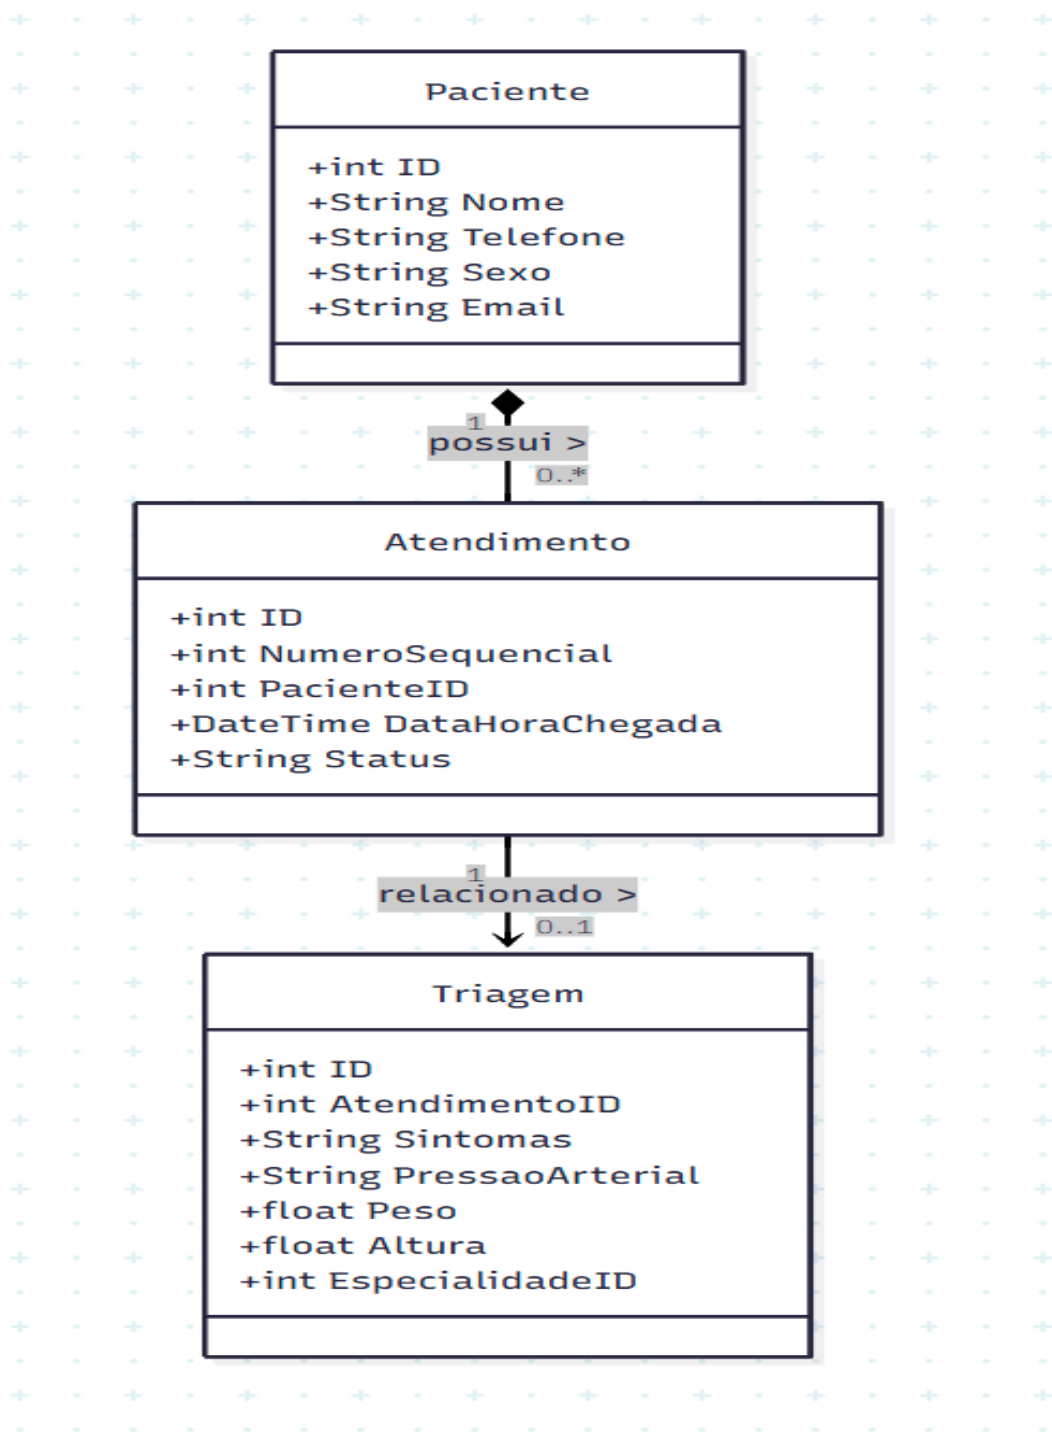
Paciente

+int ID
+String Nome
+String Telefone
+String Sexo
+String Email

1
possui >
0..*

Atendimento

+int ID
+int NumeroSequencial
+int PacienteID
+DateTime DataHoraChegada
+String Status

1
relacionado >
0..1

Triagem

+int ID
+int AtendimentoID
+String Sintomas
+String PressaoArterial
+float Peso
+float Altura
+int EspecialidadeID